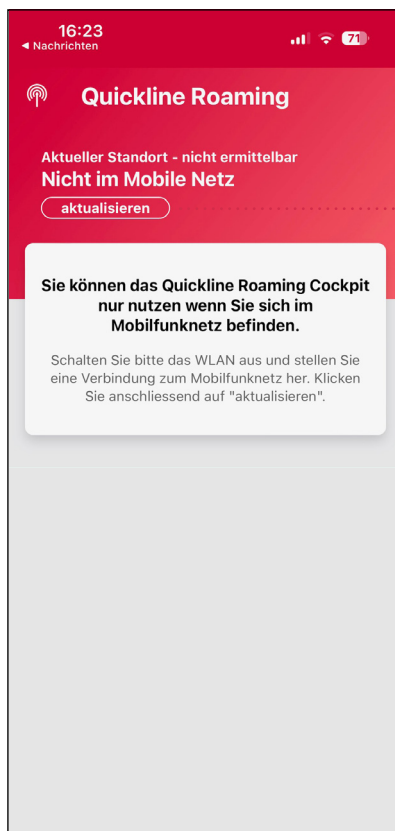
16:23
◂ Nachrichten
71

Quickline Roaming

Aktueller Standort - nicht ermittelbar
Nicht im Mobile Netz
aktualisieren

Sie können das Quickline Roaming Cockpit nur nutzen wenn Sie sich im Mobilfunknetz befinden.

Schalten Sie bitte das WLAN aus und stellen Sie eine Verbindung zum Mobilfunknetz her. Klicken Sie anschliessend auf "aktualisieren".